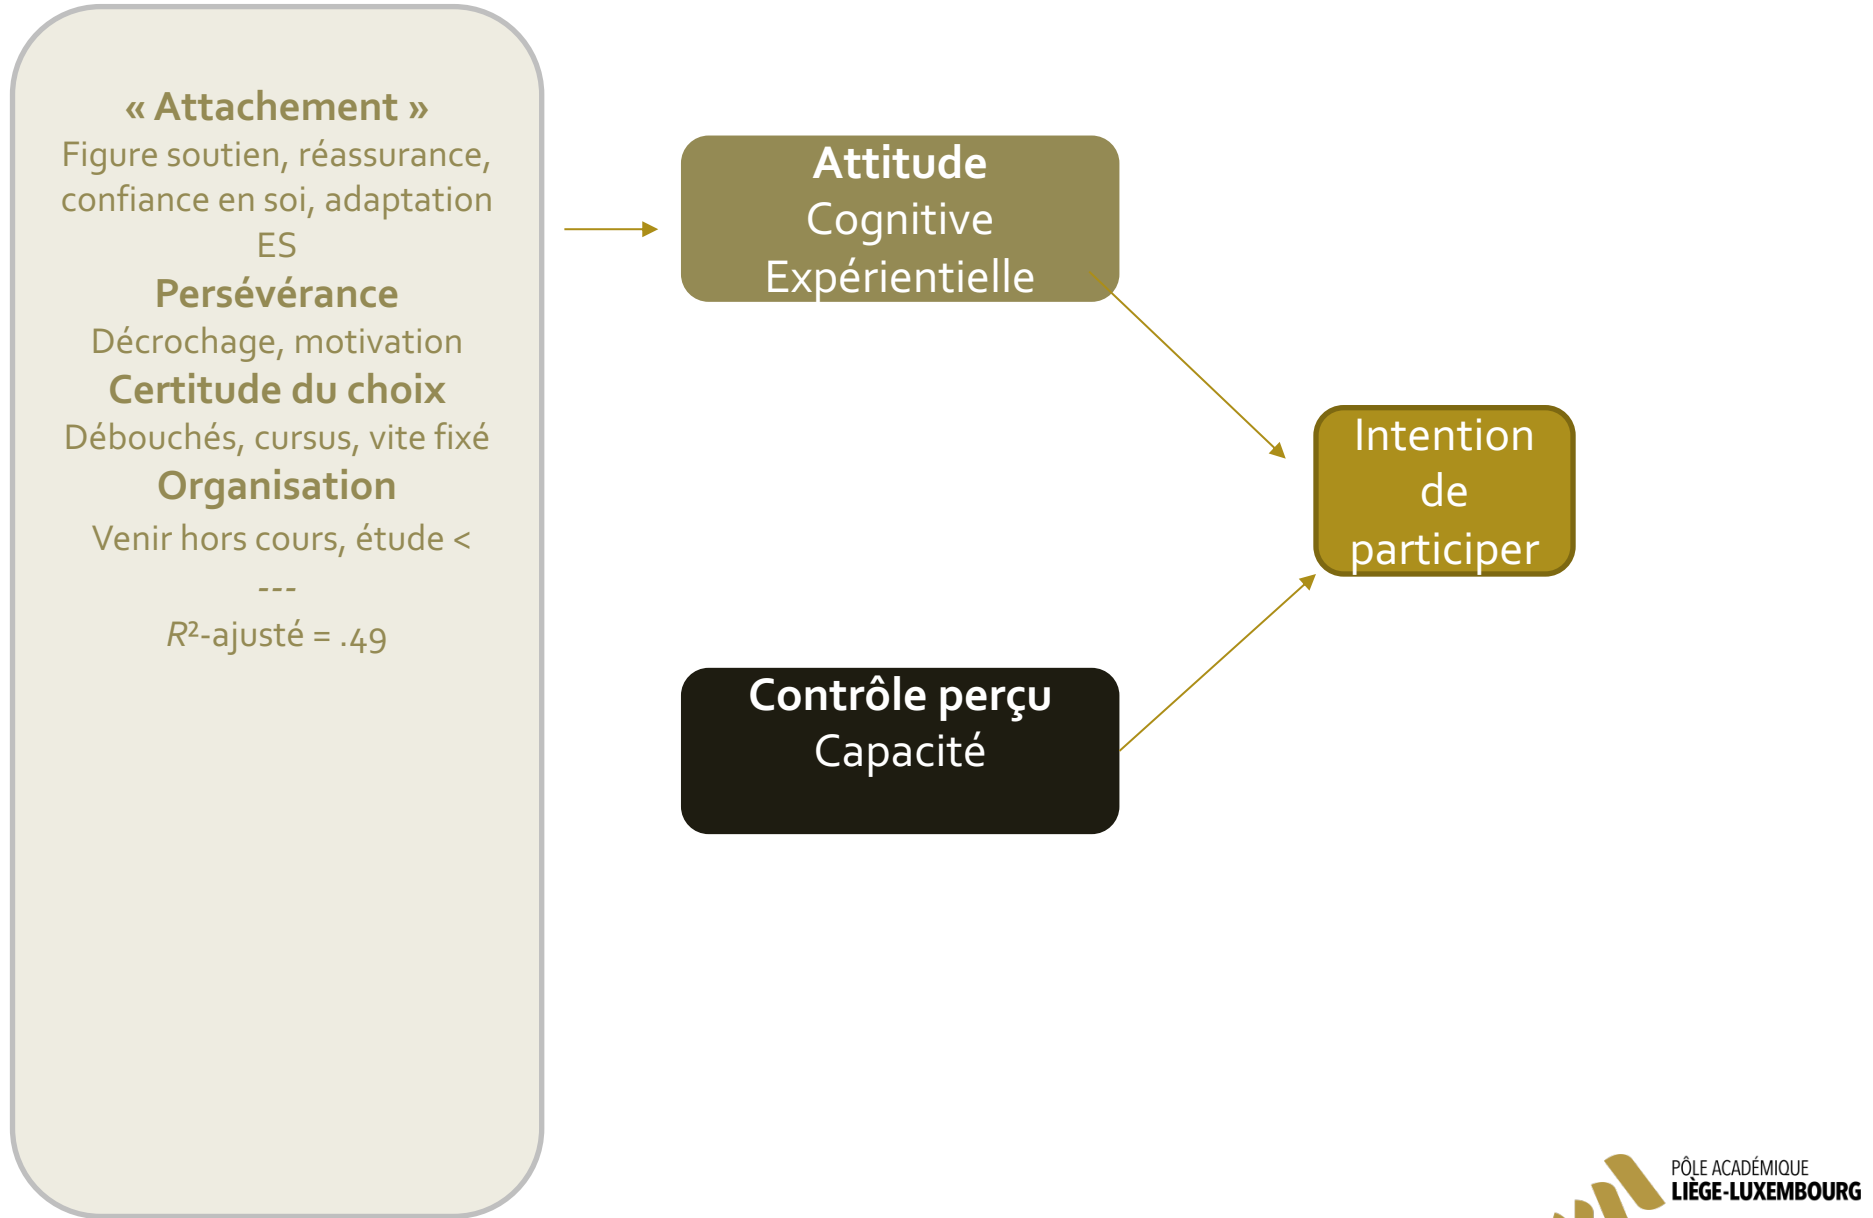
« Attachement »
Figure soutien, réassurance, confiance en soi, adaptation ES
Persévérance
Décrochage, motivation
Certitude du choix
Débouchés, cursus, vite fixé
Organisation
Venir hors cours, étude <
---
$R^2$-ajusté = .49

Attitude
Cognitive
Expérientielle

Intention de participer

Contrôle perçu
Capacité

PÔLE ACADÉMIQUE
LIÈGE-LUXEMBOURG